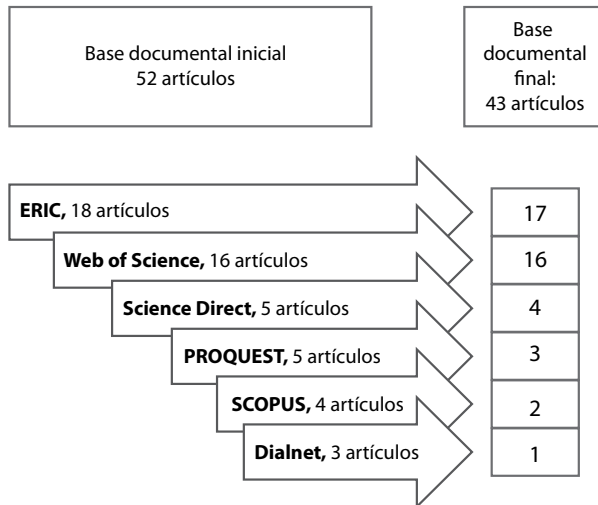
Base documental inicial
52 artículos

Base documental final:
43 artículos

ERIC, 18 artículos

Web of Science, 16 artículos

Science Direct, 5 artículos

PROQUEST, 5 artículos

SCOPUS, 4 artículos

Dialnet, 3 artículos

17

16

4

3

2

1